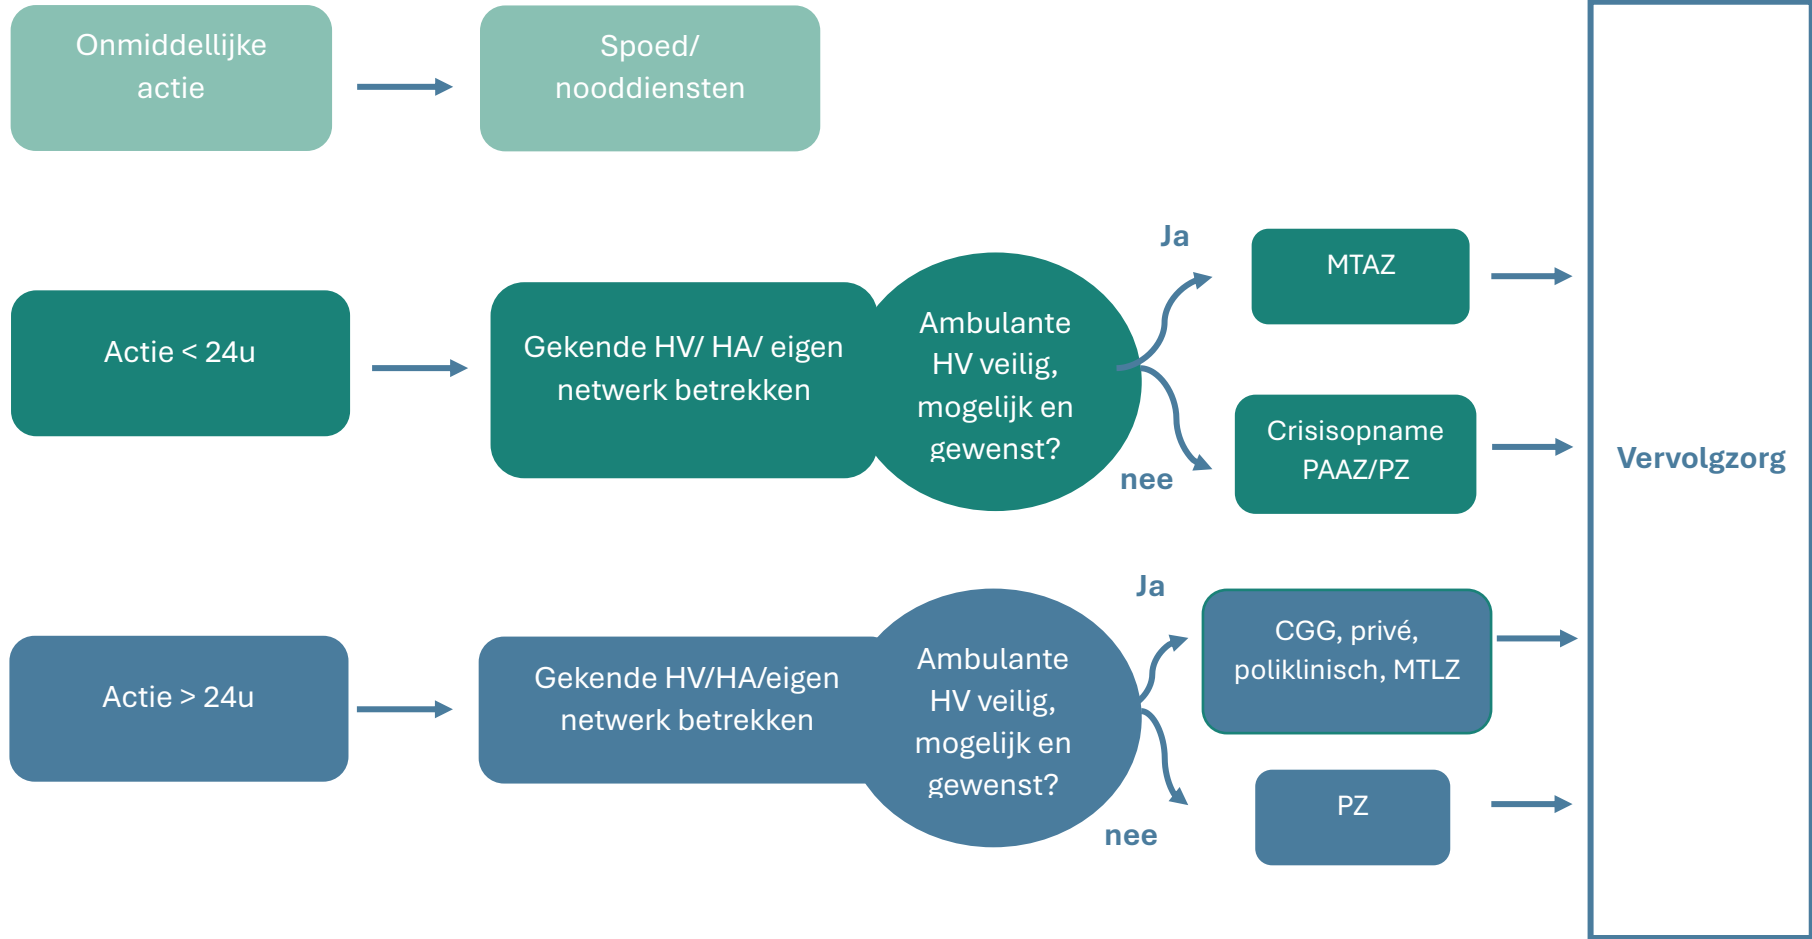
Onmiddellijke actie

Spoed/ nooddiensten

Actie < 24u

Gekende HV/ HA/ eigen netwerk betrekken

Ambulante HV veilig, mogelijk en gewenst?

Ja

MTAZ

nee

Crisisopname PAAZ/PZ

Actie > 24u

Gekende HV/HA/eigen netwerk betrekken

Ambulante HV veilig, mogelijk en gewenst?

Ja

CGG, privé, poliklinisch, MTLZ

nee

PZ

Vervolgzorg